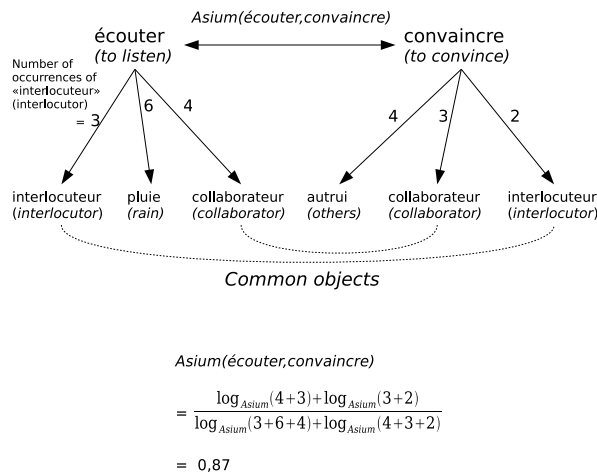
Asium(écouter,convaincre)

écouter
(to listen)

convaincre
(to convince)

Number of occurrences of «interlocuteur» (interlocutor)
= 3

6

4

4

3

2

interlocuteur
(interlocutor)

pluie
(rain)

collaborateur
(collaborator)

autrui
(others)

collaborateur
(collaborator)

interlocuteur
(interlocutor)

Common objects

Asium(écouter,convaincre)

$= \frac{\log_{Asium}(4+3)+\log_{Asium}(3+2)}{\log_{Asium}(3+6+4)+\log_{Asium}(4+3+2)}$

= 0,87